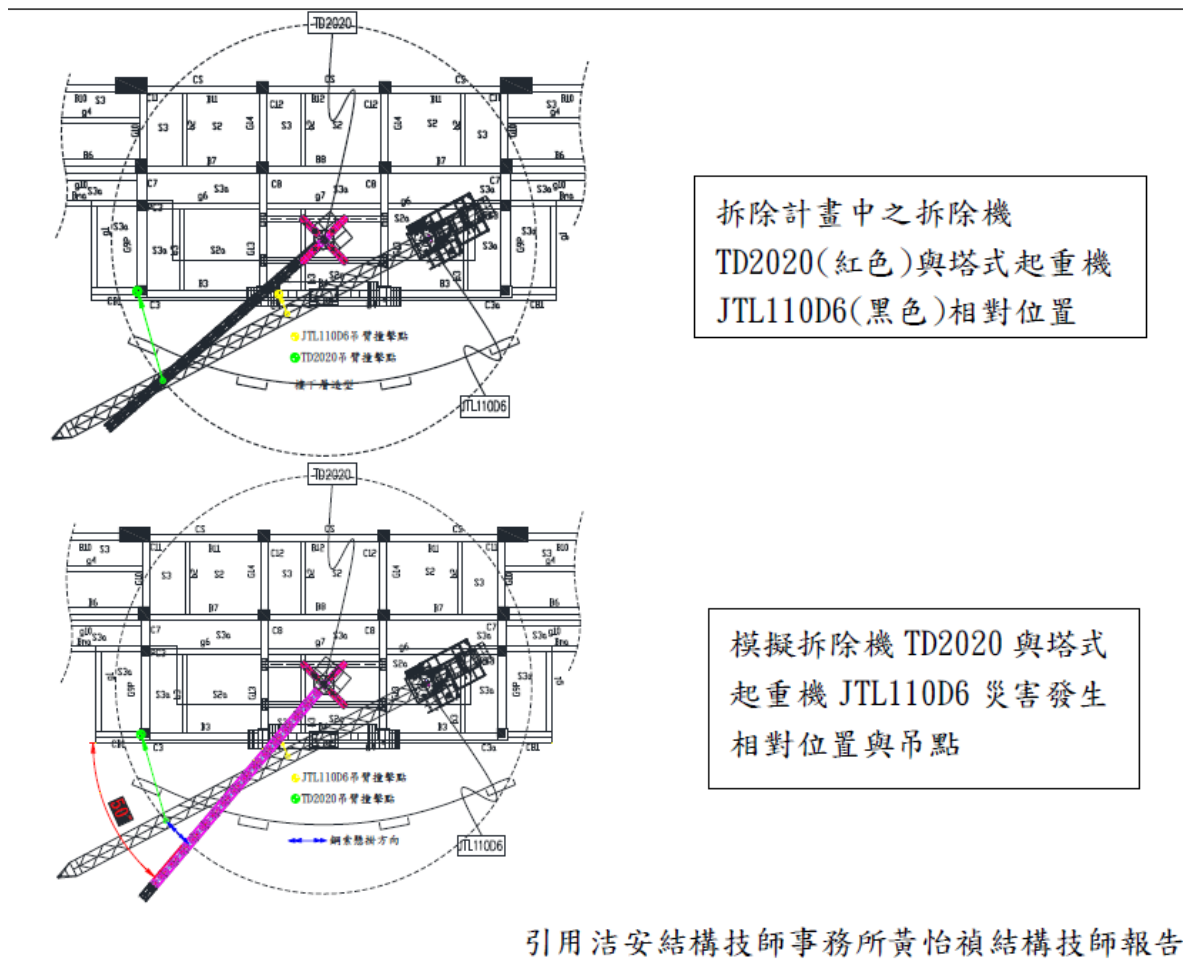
TD2020

C5 C5 C5
B10 S3 C11 B11 C12 B12 C12 B11 C11 S3 B10
g4 g4
S3 S2 S3 S2 S2 S3
B6 B7 B8 B6
C7 C8 C8 C7
S3a g6 g7 S3a g6 S3a S3a
S3a S2a S3a
S3a S2a S2a S3a
B3 S2a B3
C3 C3a CB1

JTL110D6吊臂撞擊點
TD2020吊臂撞擊點

JTL110D6

拆除計畫中之拆除機 TD2020(紅色)與塔式起重機 JTL110D6(黑色)相對位置

TD2020

C5 C5 C5
B10 S3 C11 B11 C12 B12 C12 B11 C11 S3 B10
g4 g4
S3 S2 S3 S2 S2 S3
B6 B7 B8 B6
C7 C8 C8 C7
S3a g7 S3a g6 S3a S3a
S3a S2a S3a
S3a S2a S3a
B3 S2a
C3 C3a CB1

JTL110D6吊臂撞擊點
TD2020吊臂撞擊點

50°

鋼索懸掛方向

JTL110D6

模擬拆除機 TD2020 與塔式起重機 JTL110D6 災害發生相對位置與吊點

引用洁安結構技師事務所黃怡禎結構技師報告